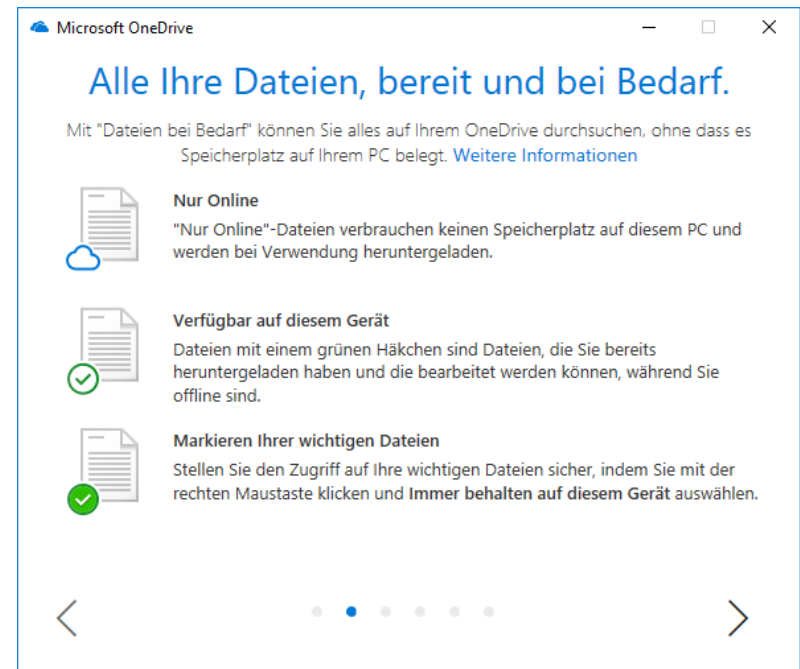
Microsoft OneDrive

Alle Ihre Dateien, bereit und bei Bedarf.

Mit "Dateien bei Bedarf" können Sie alles auf Ihrem OneDrive durchsuchen, ohne dass es Speicherplatz auf Ihrem PC belegt. Weitere Informationen

Nur Online
"Nur Online"-Dateien verbrauchen keinen Speicherplatz auf diesem PC und werden bei Verwendung heruntergeladen.

Verfügbar auf diesem Gerät
Dateien mit einem grünen Häkchen sind Dateien, die Sie bereits heruntergeladen haben und die bearbeitet werden können, während Sie offline sind.

Markieren Ihrer wichtigen Dateien
Stellen Sie den Zugriff auf Ihre wichtigen Dateien sicher, indem Sie mit der rechten Maustaste klicken und Immer behalten auf diesem Gerät auswählen.